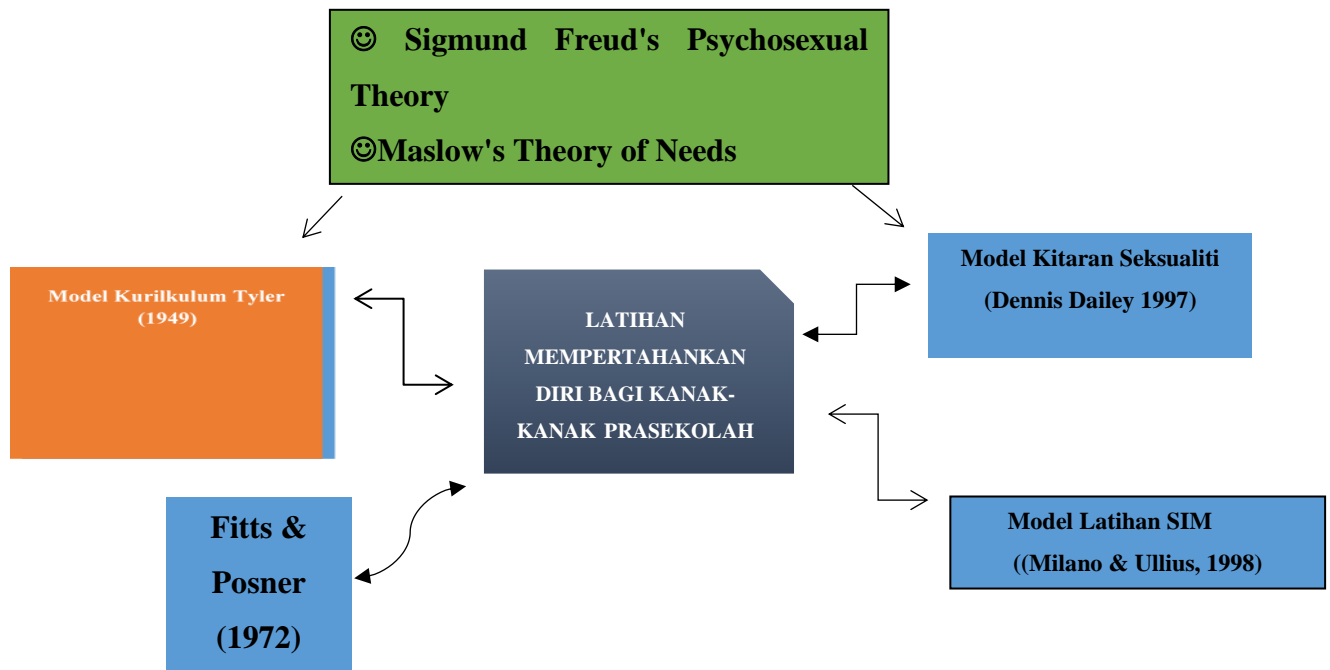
☺ Sigmund Freud's Psychosexual Theory

☺Maslow's Theory of Needs

Model Kurilkulum Tyler (1949)

LATIHAN MEMPERTAHANKAN DIRI BAGI KANAK-KANAK PRASEKOLAH

Model Kitaran Seksualiti (Dennis Dailey 1997)

Fitts & Posner (1972)

Model Latihan SIM ((Milano & Ullius, 1998)